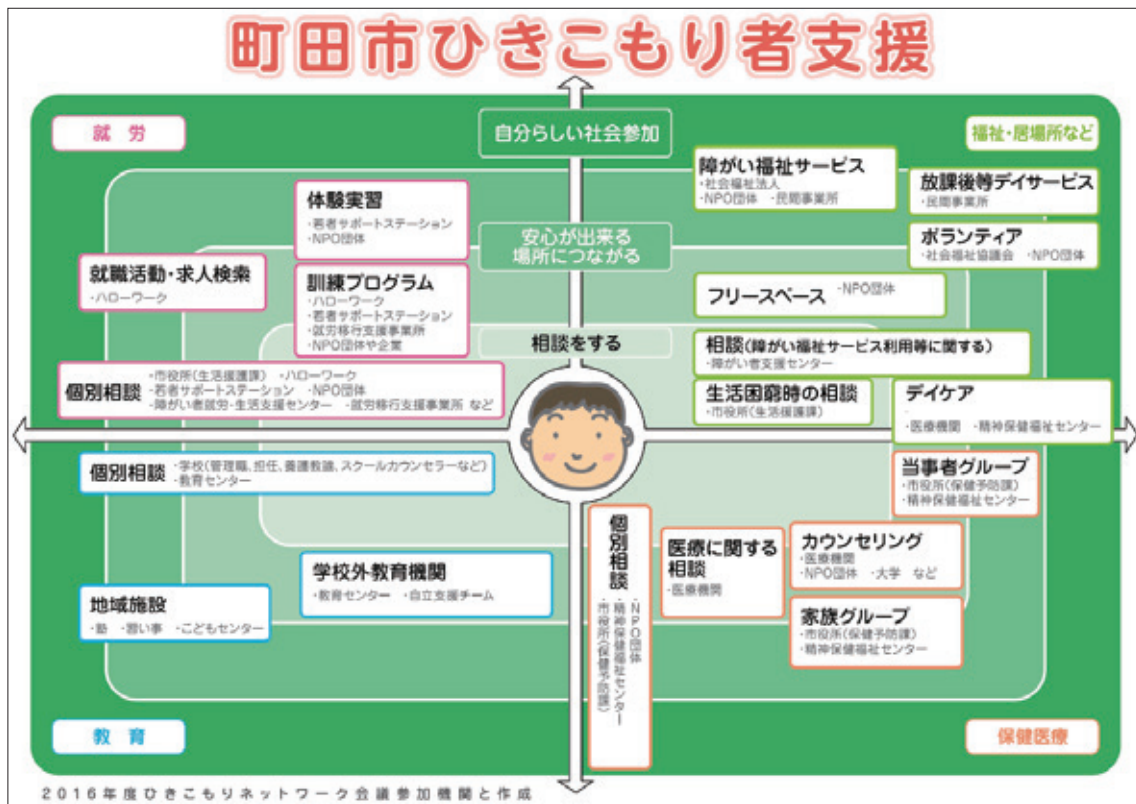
町田市ひきこもり者支援

就労

自分らしい社会参加

福祉・居場所など

障がい福祉サービス
・社会福祉法人
・NPO団体 ・民間事業所

放課後等デイサービス
・民間事業所

体験実習
・若者サポートステーション
・NPO団体

安心が出来る
場所につながる

ボランティア
・社会福祉協議会 ・NPO団体

就職活動・求人検索
・ハローワーク

訓練プログラム
・ハローワーク
・若者サポートステーション
・就労移行支援事業所
・NPO団体や企業

フリースペース ・NPO団体

相談をする

相談(障がい福祉サービス利用等に関する)
・障がい者支援センター

個別相談
・市役所(生活援護課) ・ハローワーク
・若者サポートステーション ・NPO団体
・障がい者就労・生活支援センター ・就労移行支援事業所 など

生活困窮時の相談
・市役所(生活援護課)

デイケア
・医療機関 ・精神保健福祉センター

個別相談
・学校(管理職、担任、養護教諭、スクールカウンセラーなど)
・教育センター

当事者グループ
・市役所(保健予防課)
・精神保健福祉センター

個別相談
・NPO団体
・精神保健福祉センター
・市役所(保健予防課)

医療に関する相談
・医療機関

カウンセリング
・医療機関
・NPO団体 ・大学 など

学校外教育機関
・教育センター ・自立支援チーム

地域施設
・塾 ・習い事 ・こどもセンター

家族グループ
・市役所(保健予防課)
・精神保健福祉センター

教育

保健医療

2016年度ひきこもりネットワーク会議参加機関と作成